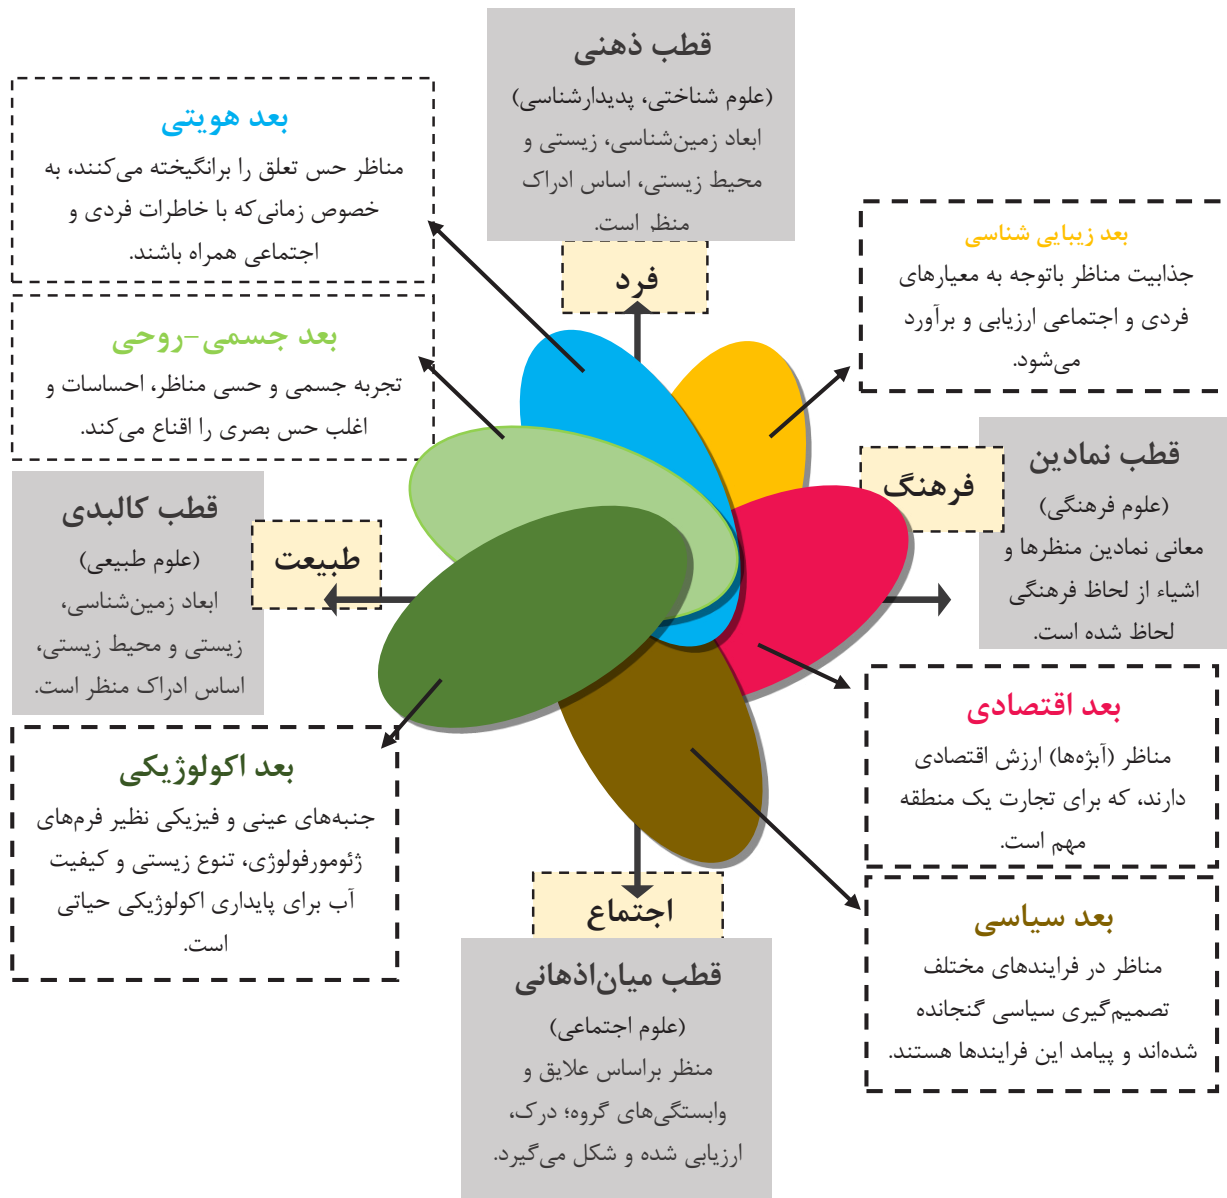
قطب ذهنی
(علوم شناختی، پدیدارشناسی)
ابعاد زمین‌شناسی، زیستی و محیط زیستی، اساس ادراک منظر است.

فرد

بعد هویتی
مناظر حس تعلق را برانگیخته می‌کنند، به خصوص زمانی‌که با خاطرات فردی و اجتماعی همراه باشند.

بعد جسمی-روحی
تجربه جسمی و حسی مناظر، احساسات و اغلب حس بصری را اقناع می‌کند.

بعد زیبایی شناسی
جذابیت مناظر باتوجه به معیارهای فردی و اجتماعی ارزیابی و برآورد می‌شود.

قطب نمادین
(علوم فرهنگی)
معانی نمادین منظرها و اشیاء از لحاظ فرهنگی لحاظ شده است.

فرهنگ

قطب کالبدی
(علوم طبیعی)
ابعاد زمین‌شناسی، زیستی و محیط زیستی، اساس ادراک منظر است.

طبیعت

بعد اقتصادی
مناظر (آبژه‌ها) ارزش اقتصادی دارند، که برای تجارت یک منطقه مهم است.

بعد اکولوژیکی
جنبه‌های عینی و فیزیکی نظیر فرم‌های ژئومورفولوژی، تنوع زیستی و کیفیت آب برای پایداری اکولوژیکی حیاتی است.

بعد سیاسی
مناظر در فرایندهای مختلف تصمیم‌گیری سیاسی گنجانده شده‌اند و پیامد این فرایندها هستند.

اجتماع

قطب میان‌اذهانی
(علوم اجتماعی)
منظر براساس علایق و وابستگی‌های گروه؛ درک، ارزیابی شده و شکل می‌گیرد.